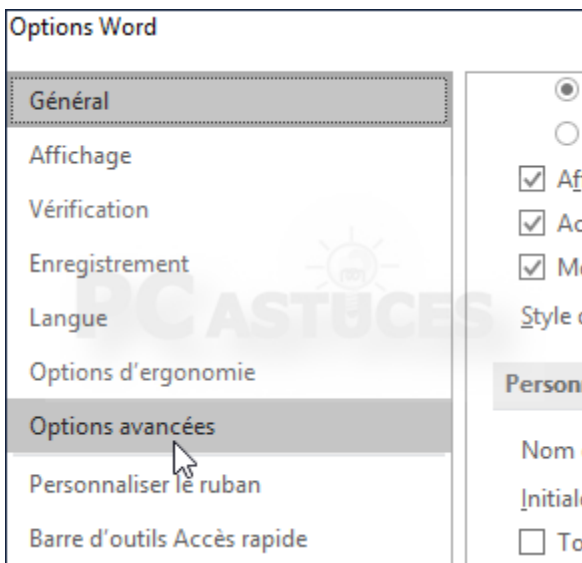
Options Word

Général
Affichage
Vérification
Enregistrement
Langue
Options d'ergonomie
Options avancées
Personnaliser le ruban
Barre d'outils Accès rapide

Af
Ac
Mo
Style c
Person
Nom
Initial
To

PC ASTUCES